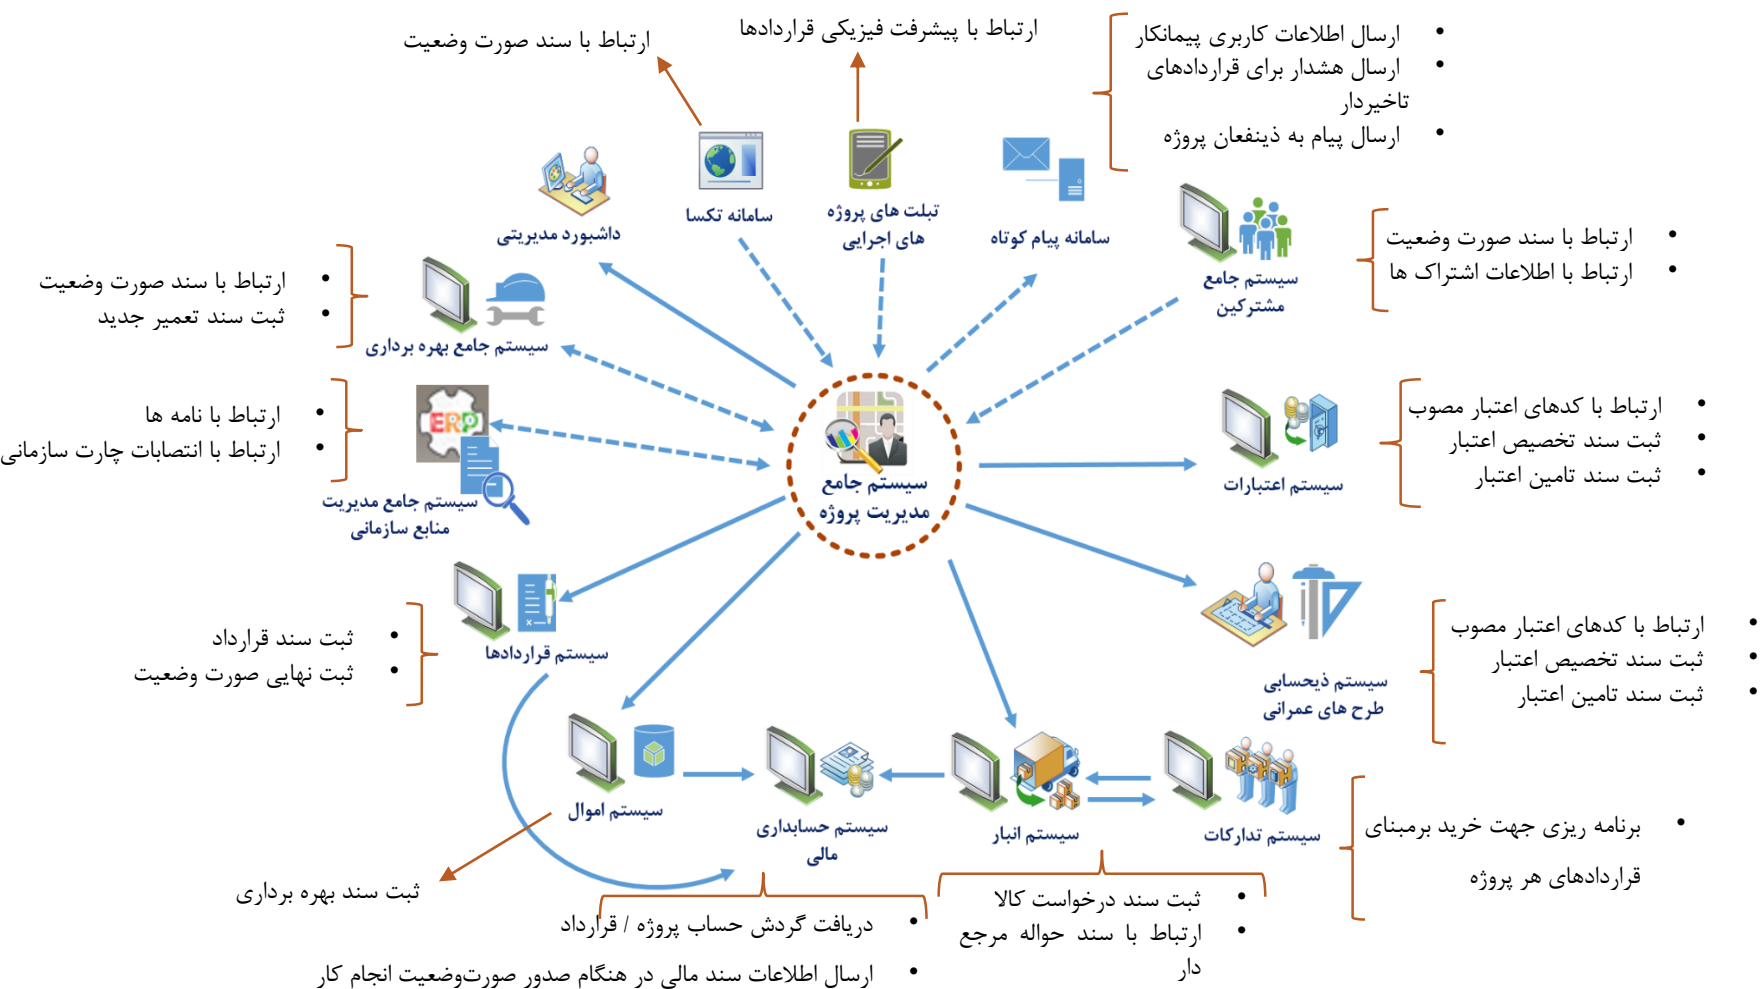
ارتباط با سند صورت وضعیت

ارتباط با پیشرفت فیزیکی قراردادها

• ارسال اطلاعات کاربری پیمانکار
• ارسال هشدار برای قراردادهای تاخیردار
• ارسال پیام به ذینفعان پروژه

داشبورد مدیریتی

سامانه تکسا

تبلت های پروژه های اجرایی

سامانه پیام کوتاه

سیستم جامع مشترکین

• ارتباط با سند صورت وضعیت
• ارتباط با اطلاعات اشتراک ها

• ارتباط با سند صورت وضعیت
• ثبت سند تعمیر جدید

سیستم جامع بهره برداری

• ارتباط با نامه ها
• ارتباط با انتصابات چارت سازمانی

ERP

سیستم جامع مدیریت منابع سازمانی

سیستم جامع مدیریت پروژه

سیستم اعتبارات

• ارتباط با کدهای اعتبار مصوب
• ثبت سند تخصیص اعتبار
• ثبت سند تامین اعتبار

سیستم قراردادها

• ثبت سند قرارداد
• ثبت نهایی صورت وضعیت

سیستم ذیحسابی طرح های عمرانی

• ارتباط با کدهای اعتبار مصوب
• ثبت سند تخصیص اعتبار
• ثبت سند تامین اعتبار

سیستم اموال

سیستم حسابداری مالی

سیستم انبار

سیستم تدارکات

• برنامه ریزی جهت خرید برمبنای قراردادهای هر پروژه

ثبت سند بهره برداری

• دریافت گردش حساب پروژه / قرارداد
• ارسال اطلاعات سند مالی در هنگام صدور صورت‌وضعیت انجام کار

• ثبت سند درخواست کالا
• ارتباط با سند حواله مرجع دار